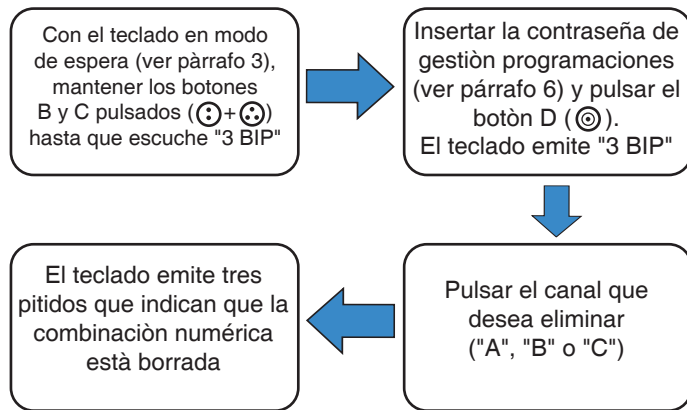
Con el teclado en modo de espera (ver pàrrafo 3), mantener los botones B y C pulsados ( + ) hasta que escuche "3 BIP"

Insertar la contraseña de gestiòn programaciones (ver párrafo 6) y pulsar el botòn D ( ). El teclado emite "3 BIP"

Pulsar el canal que desea eliminar ("A", "B" o "C")

El teclado emite tres pitidos que indican que la combinaciòn numérica està borrada